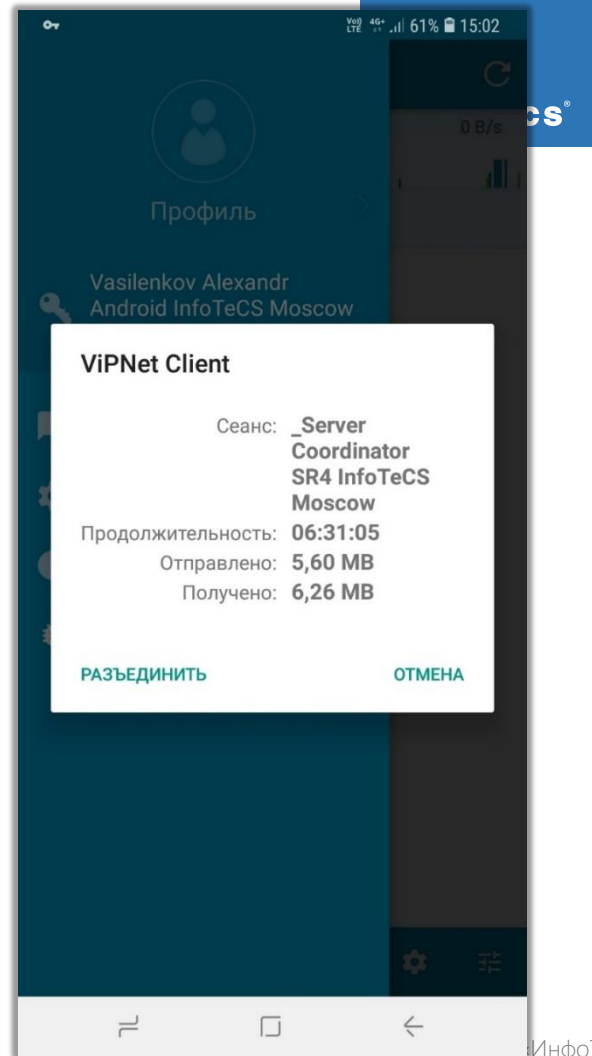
61% 15:02

cs

0 B/s

Профиль

Vasilenkov Alexandr
Android InfoTeCS Moscow

ViPNet Client

Сеанс: _Server Coordinator SR4 InfoTeCS Moscow
Продолжительность: 06:31:05
Отправлено: 5,60 MB
Получено: 6,26 MB

РАЗЪЕДИНИТЬ

ОТМЕНА

ИнфоТ